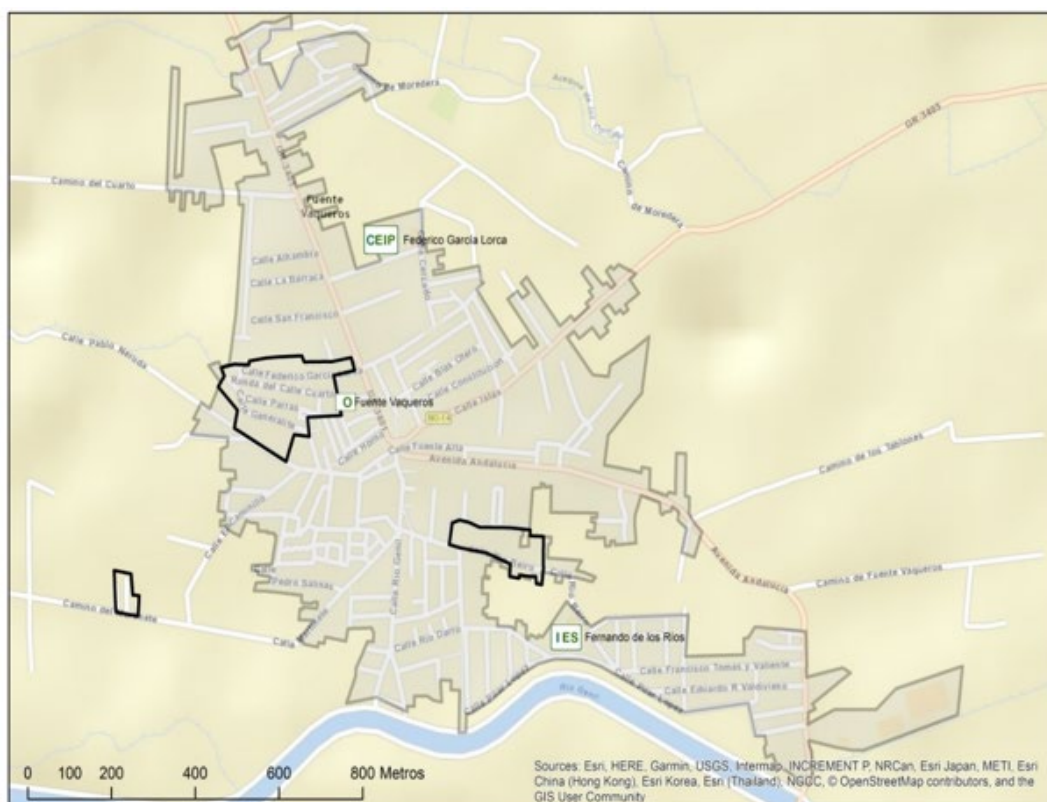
Av. Moredera
Avenida de los Tilos
Camino de Moredera
GR-3405
Camino del Cuarto
Fuente Vaqueros
CEIP Federico García Lorca
Calle Alhambra
Calle La Barraca
Calle San Francisco
Calle Pablo Neruda
Calle Federico García Lorca
Ronda del Calle Cuarto
Calle Parras
Calle Generalife
Calle Blas Otero
Calle Constitución
Calle Isla
O Fuente Vaqueros
Calle Fuente Alta
Avenida Andalucía
Camino de los Tablones
Calle Pedro Salinas
Calle Río Genil
Calle Río Darro
Camino de Fuente Vaqueros
Avenida Andalucía
Camino del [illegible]
I ES Fernando de los Ríos
Calle Francisco Tomás y Valiente
Calle Eduardo R Valdivieso
Río Genil
0 100 200 400 600 800 Metros
Sources: Esri, HERE, Garmin, USGS, Intermap, INCREMENT P, NRCan, Esri Japan, METI, Esri China (Hong Kong), Esri Korea, Esri (Thailand), NGCC, © OpenStreetMap contributors, and the GIS User Community